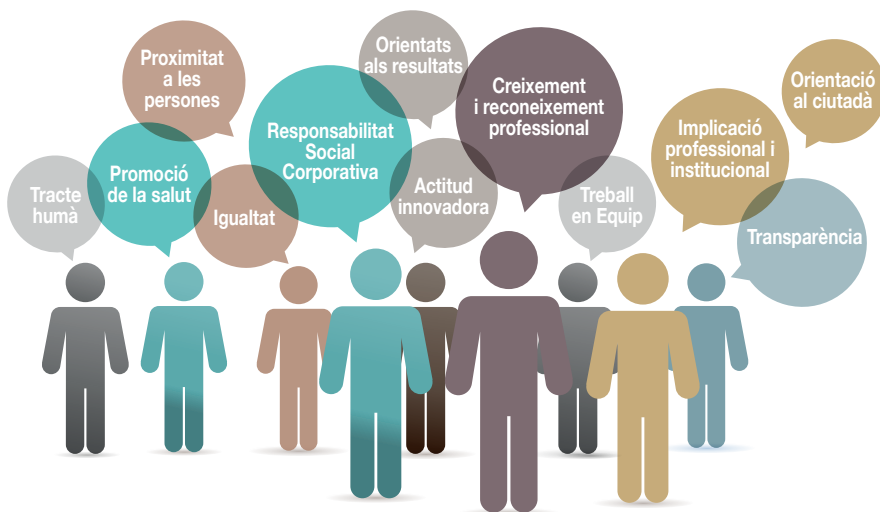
Proximitat a les persones

Orientats als resultats

Creixement i reconeixement professional

Orientació al ciutadà

Responsabilitat Social Corporativa

Implicació professional i institucional

Tracte humà

Promoció de la salut

Igualtat

Actitud innovadora

Treball en Equip

Transparència